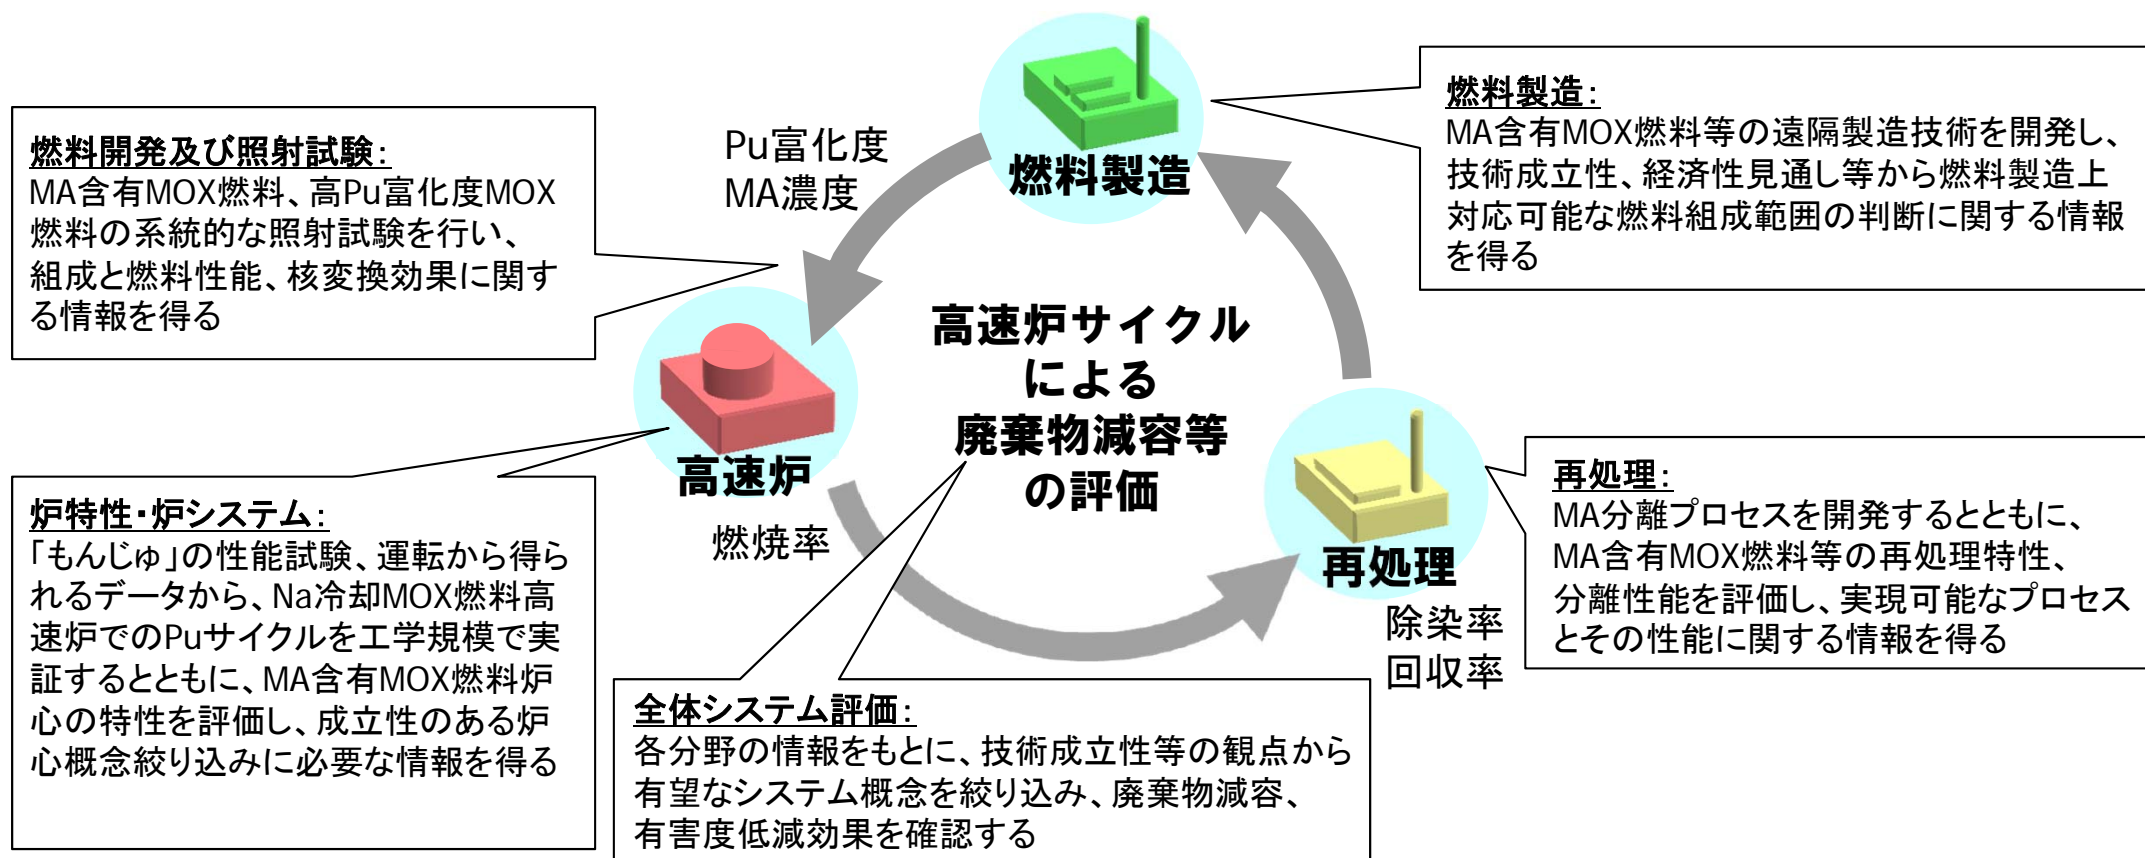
燃料開発及び照射試験:
MA含有MOX燃料、高Pu富化度MOX燃料の系統的な照射試験を行い、組成と燃料性能、核変換効果に関する情報を得る

Pu富化度
MA濃度

燃料製造

燃料製造:
MA含有MOX燃料等の遠隔製造技術を開発し、技術成立性、経済性見通し等から燃料製造上対応可能な燃料組成範囲の判断に関する情報を得る

高速炉サイクルによる廃棄物減容等の評価

高速炉

燃焼率

再処理

除染率
回収率

炉特性・炉システム:
「もんじゅ」の性能試験、運転から得られるデータから、Na冷却MOX燃料高速炉でのPuサイクルを工学規模で実証するとともに、MA含有MOX燃料炉心の特性を評価し、成立性のある炉心概念絞り込みに必要な情報を得る

再処理:
MA分離プロセスを開発するとともに、MA含有MOX燃料等の再処理特性、分離性能を評価し、実現可能なプロセスとその性能に関する情報を得る

全体システム評価:
各分野の情報をもとに、技術成立性等の観点から有望なシステム概念を絞り込み、廃棄物減容、有害度低減効果を確認する